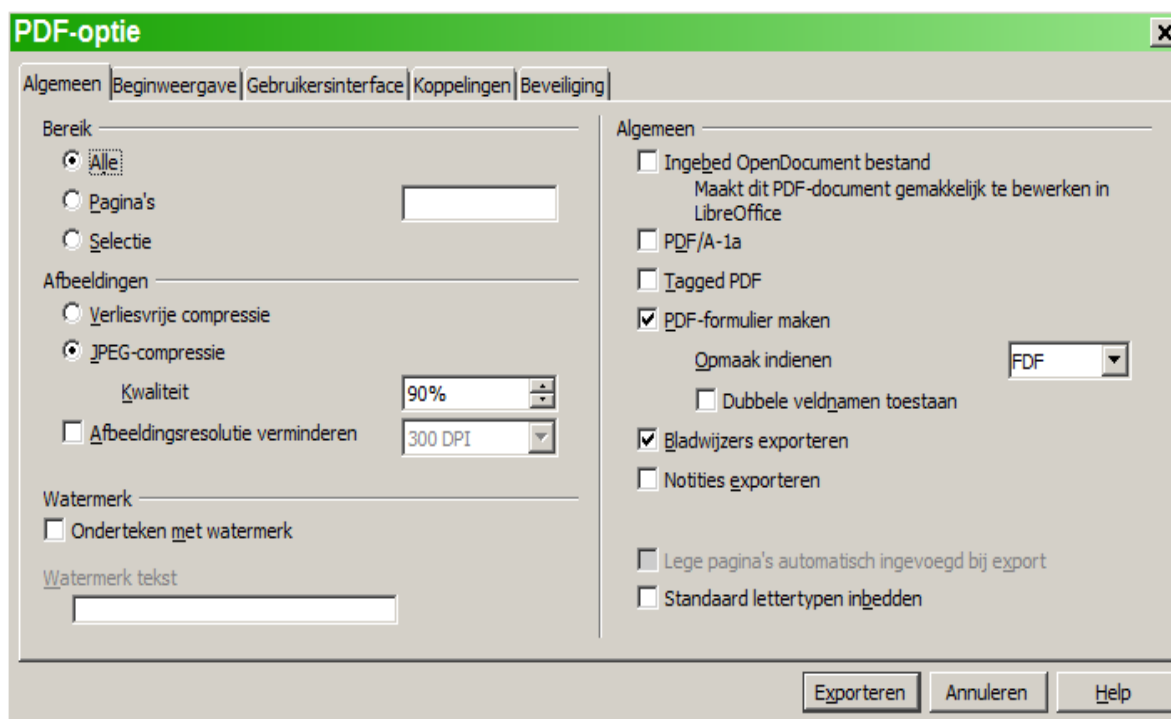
PDF-optie

Algemeen | Beginweergave | Gebruikersinterface | Koppelingen | Beveiliging

Bereik
Alle
Pagina's
Selectie

Afbeeldingen
Verliesvrije compressie
JPEG-compressie
Kwaliteit 90%
Afbeeldingsresolutie verminderen 300 DPI

Watermerk
Onderteken met watermerk
Watermerk tekst

Algemeen
Ingebed OpenDocument bestand
Maakt dit PDF-document gemakkelijk te bewerken in LibreOffice
PDF/A-1a
Tagged PDF
PDF-formulier maken
Opmaak indienen FDF
Dubbele veldnamen toestaan
Bladwijzers exporteren
Notities exporteren

Lege pagina's automatisch ingevoegd bij export
Standaard lettertypen inbedden

Exporteren Annuleren Help